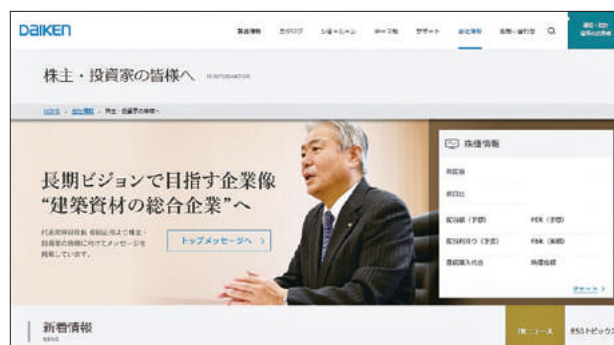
DAIKEN

製品情報　カタログ　ショールーム　テーマ別　サポート　会社情報　法人・設計者　

株主・投資家の皆様へ　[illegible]

HOME > 会社情報 > 株主・投資家の皆様へ

長期ビジョンで目指す企業像
"建築資材の総合企業"へ

代表取締役社長 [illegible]より株主・投資家の皆様に向けてメッセージを掲載しています。

トップメッセージへ >

株価情報

現在値

前日比

配当額（予想）　PER（予想）

配当利回り（予想）　PBR（実績）

最低購入代金　時価総額

チャート >

新着情報
NEWS

IRニュース　ESGトピックス